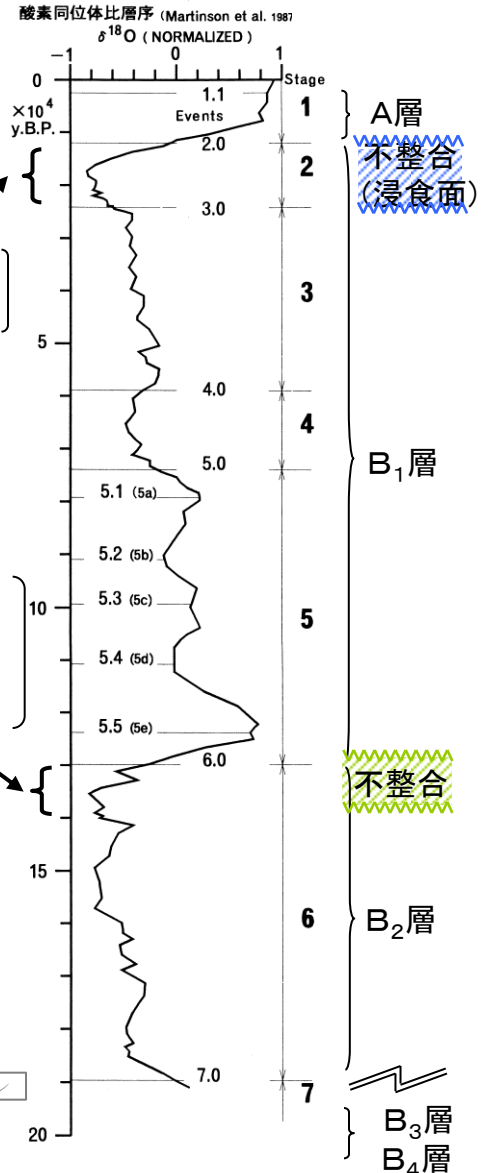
酸素同位体比層序 (Martinson et al. 1987

$\delta^{18}O$ ( NORMALIZED )

-1 0 1

0

$\times10^4$ y.B.P.

5

10

15

20

Stage

1.1 Events

2.0

3.0

4.0

5.0

5.1 (5a)

5.2 (5b)

5.3 (5c)

5.4 (5d)

5.5 (5e)

6.0

7.0

1

2

3

4

5

6

7

A層

不整合 (浸食面)

$B_1$層

不整合

$B_2$層

$B_3$層

$B_4$層